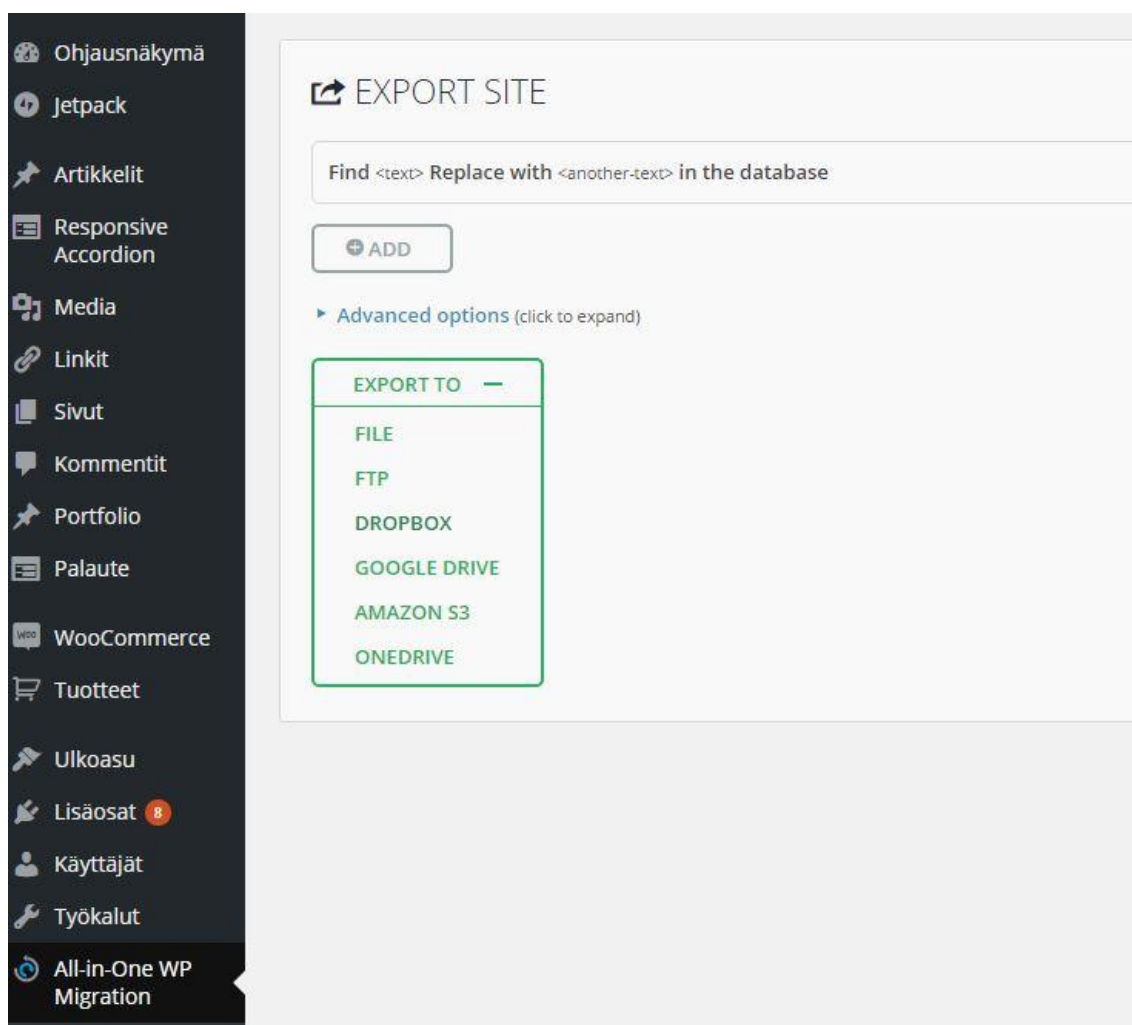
Ohjausnäkymä
Jetpack
Artikkelit
Responsive Accordion
Media
Linkit
Sivut
Kommentit
Portfolio
Palaute
WooCommerce
Tuotteet
Ulkoasu
Lisäosat 8
Käyttäjät
Työkalut
All-in-One WP Migration

EXPORT SITE

Find <text> Replace with <another-text> in the database

ADD

Advanced options (click to expand)

EXPORT TO —
FILE
FTP
DROPBOX
GOOGLE DRIVE
AMAZON S3
ONEDRIVE